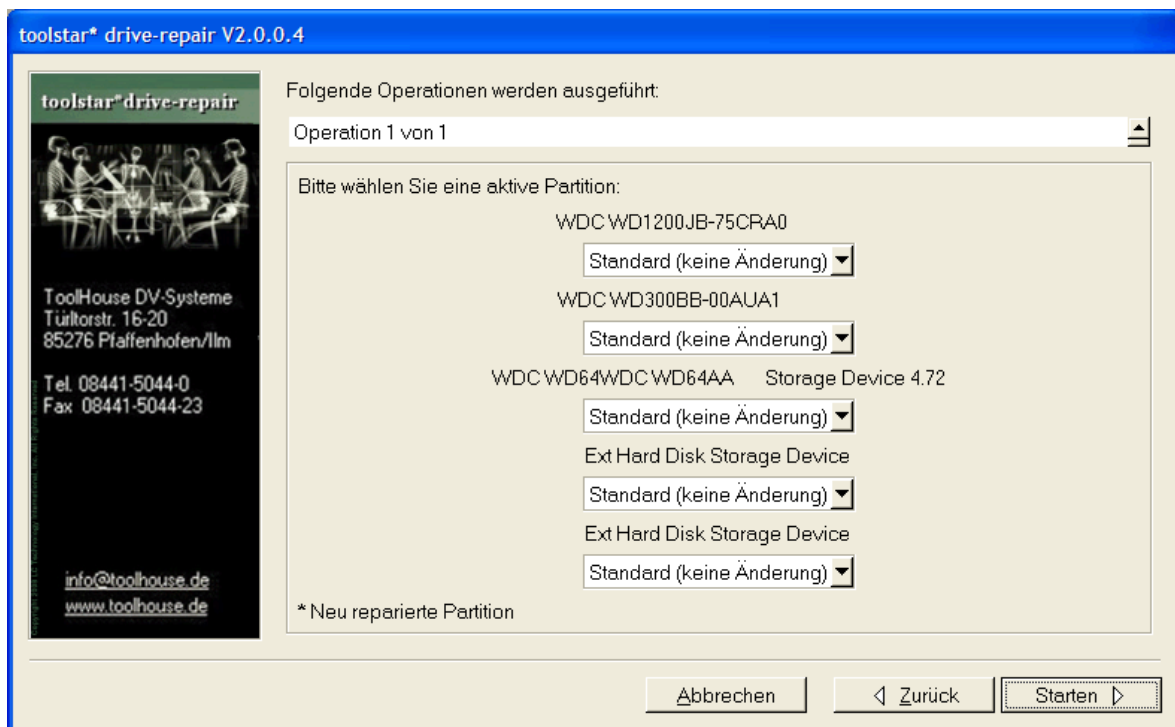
toolstar* drive-repair V2.0.0.4

toolstar*drive-repair

ToolHouse DV-Systeme
Türltorstr. 16-20
85276 Pfaffenhofen/Ilm

Tel. 08441-5044-0
Fax 08441-5044-23

info@toolhouse.de
www.toolhouse.de

Folgende Operationen werden ausgeführt:

Operation 1 von 1

Bitte wählen Sie eine aktive Partition:

WDC WD1200JB-75CRA0

Standard (keine Änderung)

WDC WD300BB-00AUA1

Standard (keine Änderung)

WDC WD64WDC WD64AA Storage Device 4.72

Standard (keine Änderung)

Ext Hard Disk Storage Device

Standard (keine Änderung)

Ext Hard Disk Storage Device

Standard (keine Änderung)

* Neu reparierte Partition

Abbrechen

◁ Zurück

Starten ▷